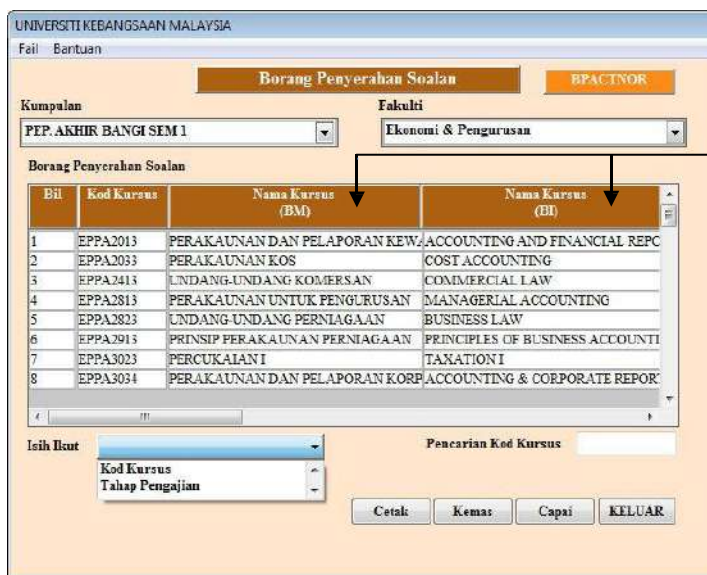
UNIVERSITI KEBANGSAAN MALAYSIA
Fail Bantuan

Borang Penyerahan Soalan
BPACTNOR

Kumpulan
PEP. AKHIR BANGI SEM 1

Fakulti
Ekonomi & Pengurusan

Borang Penyerahan Soalan

| Bil | Kod Kursus | Nama Kursus (BM) | Nama Kursus (BI) |
|---|---|---|---|
| 1 | EPPA2013 | PERAKAUNAN DAN PELAPORAN KEW | ACCOUNTING AND FINANCIAL REPO |
| 2 | EPPA2033 | PERAKAUNAN KOS | COST ACCOUNTING |
| 3 | EPPA2413 | UNDANG-UNDANG KOMERSAN | COMMERCIAL LAW |
| 4 | EPPA2813 | PERAKAUNAN UNTUK PENGURUSAN | MANAGERIAL ACCOUNTING |
| 5 | EPPA2823 | UNDANG-UNDANG PERNIAGAAN | BUSINESS LAW |
| 6 | EPPA2913 | PRINSIP PERAKAUNAN PERNIAGAAN | PRINCIPLES OF BUSINESS ACCOUNTI |
| 7 | EPPA3023 | PERCUKAIAN I | TAXATION I |
| 8 | EPPA3034 | PERAKAUNAN DAN PELAPORAN KORP | ACCOUNTING & CORPORATE REPORT |

Isih Ikut
Kod Kursus
Tahap Pengajian

Pencarian Kod Kursus

Cetak Kemas Capai KELUAR